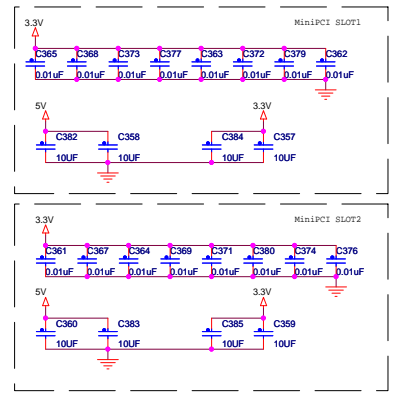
3.3V

MiniPCI SLOT1

C365 0.01uF
C368 0.01uF
C373 0.01uF
C377 0.01uF
C363 0.01uF
C372 0.01uF
C379 0.01uF
C362 0.01uF

5V
3.3V

C382 10UF
C358 10UF
C384 10UF
C357 10UF

3.3V

MiniPCI SLOT2

C361 0.01uF
C367 0.01uF
C364 0.01uF
C369 0.01uF
C371 0.01uF
C380 0.01uF
C374 0.01uF
C376 0.01uF

5V
3.3V

C360 10UF
C383 10UF
C385 10UF
C359 10UF